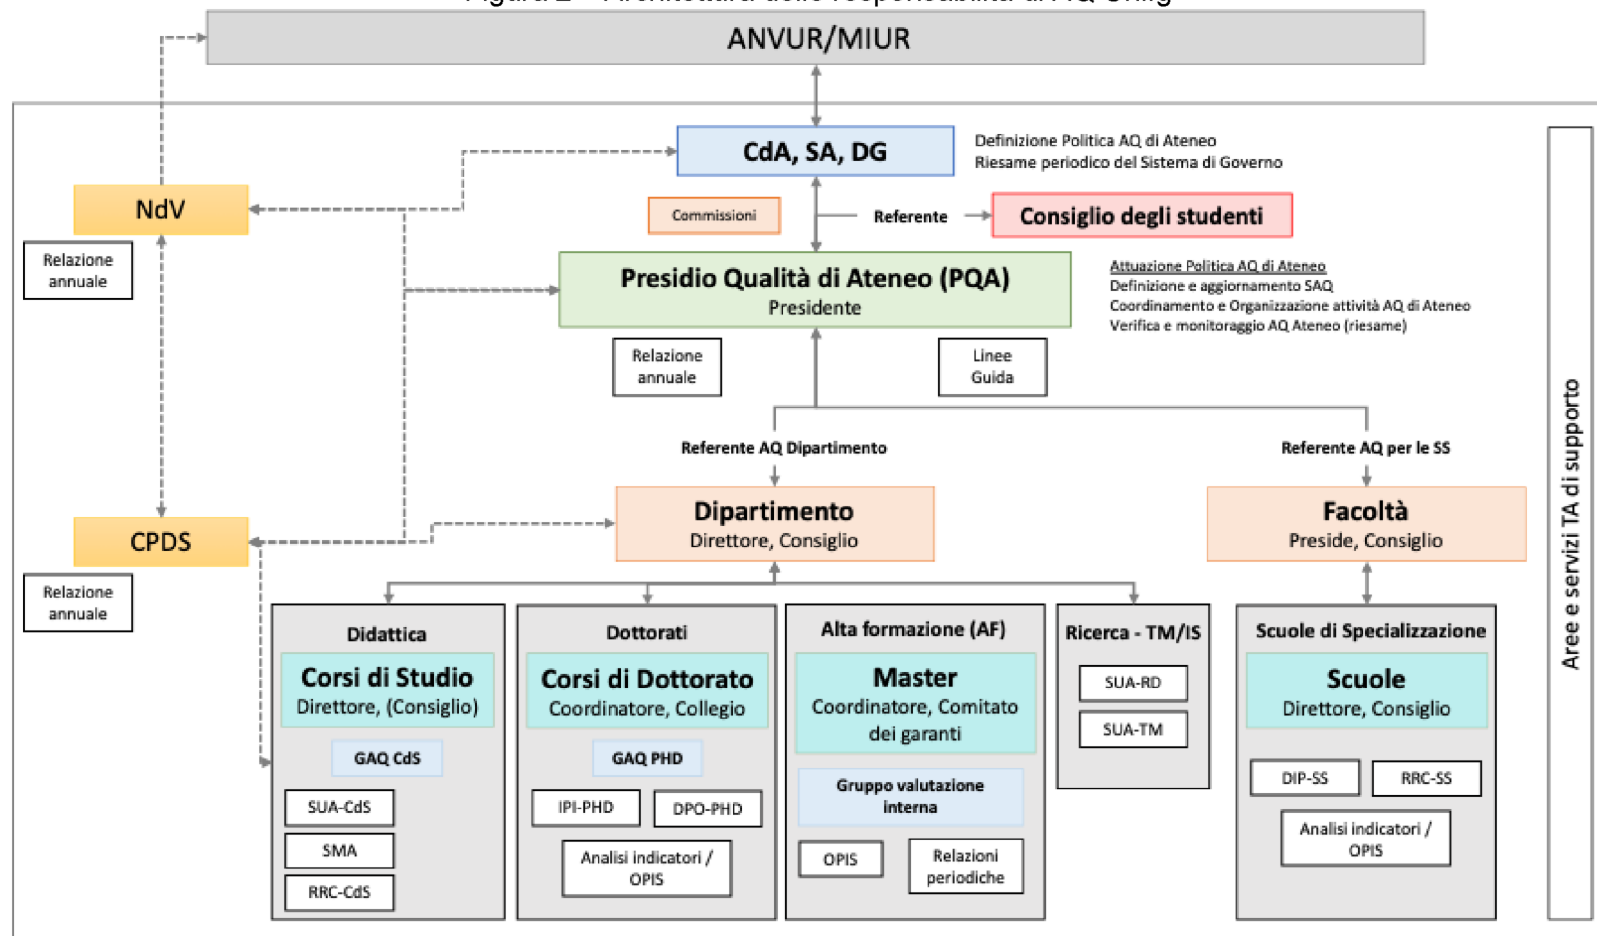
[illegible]

ANVUR/MIUR

CdA, SA, DG

Definizione Politica AQ di Ateneo
Riesame periodico del Sistema di Governo

NdV

Relazione annuale

Commissioni

Referente

Consiglio degli studenti

Presidio Qualità di Ateneo (PQA)
Presidente

Attuazione Politica AQ di Ateneo
Definizione e aggiornamento SAQ
Coordinamento e Organizzazione attività AQ di Ateneo
Verifica e monitoraggio AQ Ateneo (riesame)

Relazione annuale

Linee Guida

Referente AQ Dipartimento

Referente AQ per le SS

CPDS

Relazione annuale

Dipartimento
Direttore, Consiglio

Facoltà
Preside, Consiglio

Aree e servizi TA di supporto

Didattica

Corsi di Studio
Direttore, (Consiglio)

GAQ CdS

SUA-CdS

SMA

RRC-CdS

Dottorati

Corsi di Dottorato
Coordinatore, Collegio

GAQ PHD

IPI-PHD

DPO-PHD

Analisi indicatori / OPIS

Alta formazione (AF)

Master
Coordinatore, Comitato dei garanti

Gruppo valutazione interna

OPIS

Relazioni periodiche

Ricerca - TM/IS

SUA-RD

SUA-TM

Scuole di Specializzazione

Scuole
Direttore, Consiglio

DIP-SS

RRC-SS

Analisi indicatori / OPIS